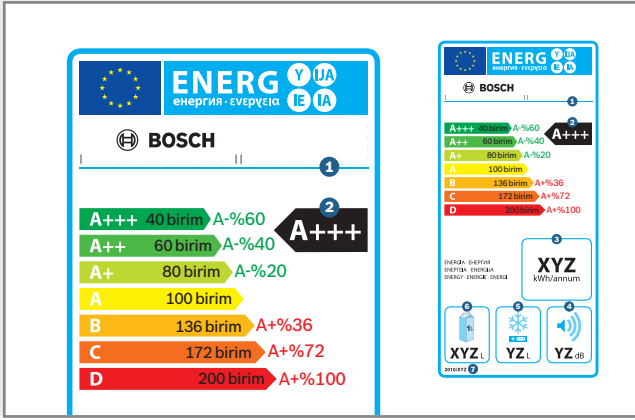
ENERG Y IJA IE IA
енергия · ενέργεια

BOSCH

1

2

A+++ 40 birim A-%60
A++ 60 birim A-%40
A+ 80 birim A-%20
A 100 birim
B 136 birim A+%36
C 172 birim A+%72
D 200 birim A+%100

A+++

ENERG Y IJA IE IA
енергия · ενέργεια

BOSCH

1

2

A+++ 40 birim A-%60
A++ 60 birim A-%40
A+ 80 birim A-%20
A 100 birim
B 136 birim A+%36
C 172 birim A+%72
D 200 birim A+%100

A+++

3

ENERGIA · ЕНЕРГИЯ
ΕΝΕΡΓΕΙΑ · ENERGIJA
ENERGY · ENERGIE · ENERGI

XYZ
kWh/annum

6 5 4

XYZ L

YZ L

YZ dB

2010/1062 7